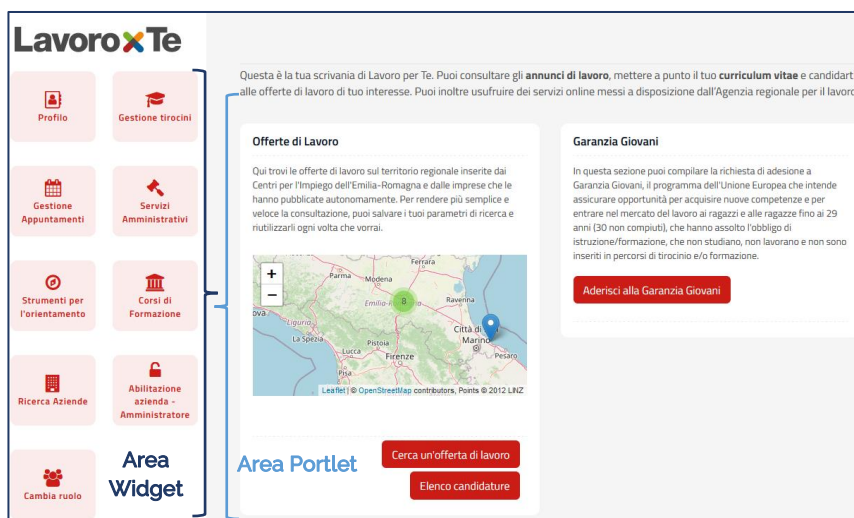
LavoroxTe

Profilo

Gestione tirocini

Gestione Appuntamenti

Servizi Amministrativi

Strumenti per l'orientamento

Corsi di Formazione

Ricerca Aziende

Abilitazione azienda - Amministratore

Cambia ruolo

Area Widget

Questa è la tua scrivania di Lavoro per Te. Puoi consultare gli **annunci di lavoro**, mettere a punto il tuo **curriculum vitae** e candidart alle offerte di lavoro di tuo interesse. Puoi inoltre usufruire dei servizi online messi a disposizione dall'Agenzia regionale per il lavoro

Offerte di Lavoro

Qui trovi le offerte di lavoro sul territorio regionale inserite dai Centri per l'Impiego dell'Emilia-Romagna e dalle imprese che le hanno pubblicate autonomamente. Per rendere più semplice e veloce la consultazione, puoi salvare i tuoi parametri di ricerca e riutilizzarli ogni volta che vorrai.

+
−
Parma
Modena
Emilia-R
8
Ravenna
ova
Liguria
La Spezia
Pistoia
Città di Marino
Lucca
Prato
Firenze
Pesaro
Leaflet | © OpenStreetMap contributors, Points © 2012 LINZ

Cerca un'offerta di lavoro

Elenco candidature

Area Portlet

Garanzia Giovani

In questa sezione puoi compilare la richiesta di adesione a Garanzia Giovani, il programma dell'Unione Europea che intende assicurare opportunità per acquisire nuove competenze e per entrare nel mercato del lavoro ai ragazzi e alle ragazze fino ai 29 anni (30 non compiuti), che hanno assolto l'obbligo di istruzione/formazione, che non studiano, non lavorano e non sono inseriti in percorsi di tirocinio e/o formazione.

Aderisci alla Garanzia Giovani